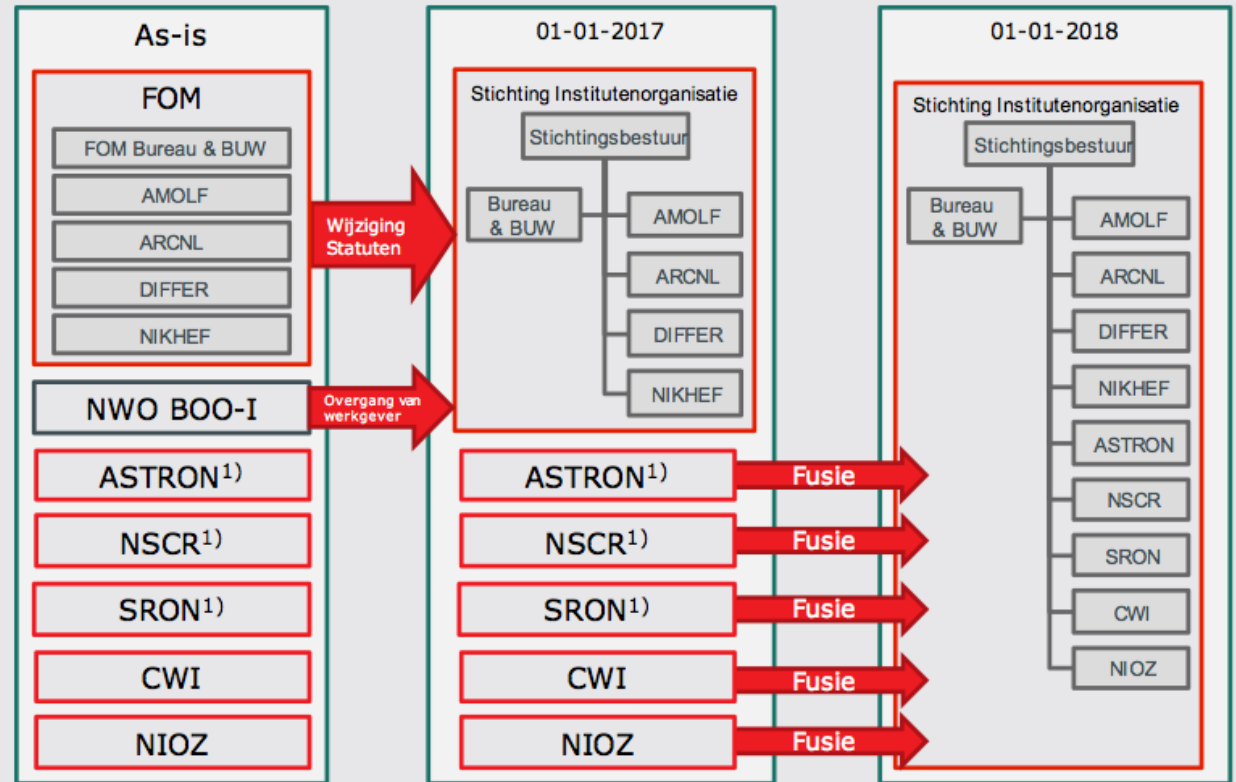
As-is

FOM

FOM Bureau & BUW

AMOLF

ARCNL

DIFFER

NIKHEF

NWO BOO-I

ASTRON$^{1)}$

NSCR$^{1)}$

SRON$^{1)}$

CWI

NIOZ

Wijziging Statuten

Overgang van werkgever

01-01-2017

Stichting Institutenorganisatie

Stichtingsbestuur

Bureau & BUW

AMOLF

ARCNL

DIFFER

NIKHEF

ASTRON$^{1)}$

NSCR$^{1)}$

SRON$^{1)}$

CWI

NIOZ

Fusie

Fusie

Fusie

Fusie

Fusie

01-01-2018

Stichting Institutenorganisatie

Stichtingsbestuur

Bureau & BUW

AMOLF

ARCNL

DIFFER

NIKHEF

ASTRON

NSCR

SRON

CWI

NIOZ